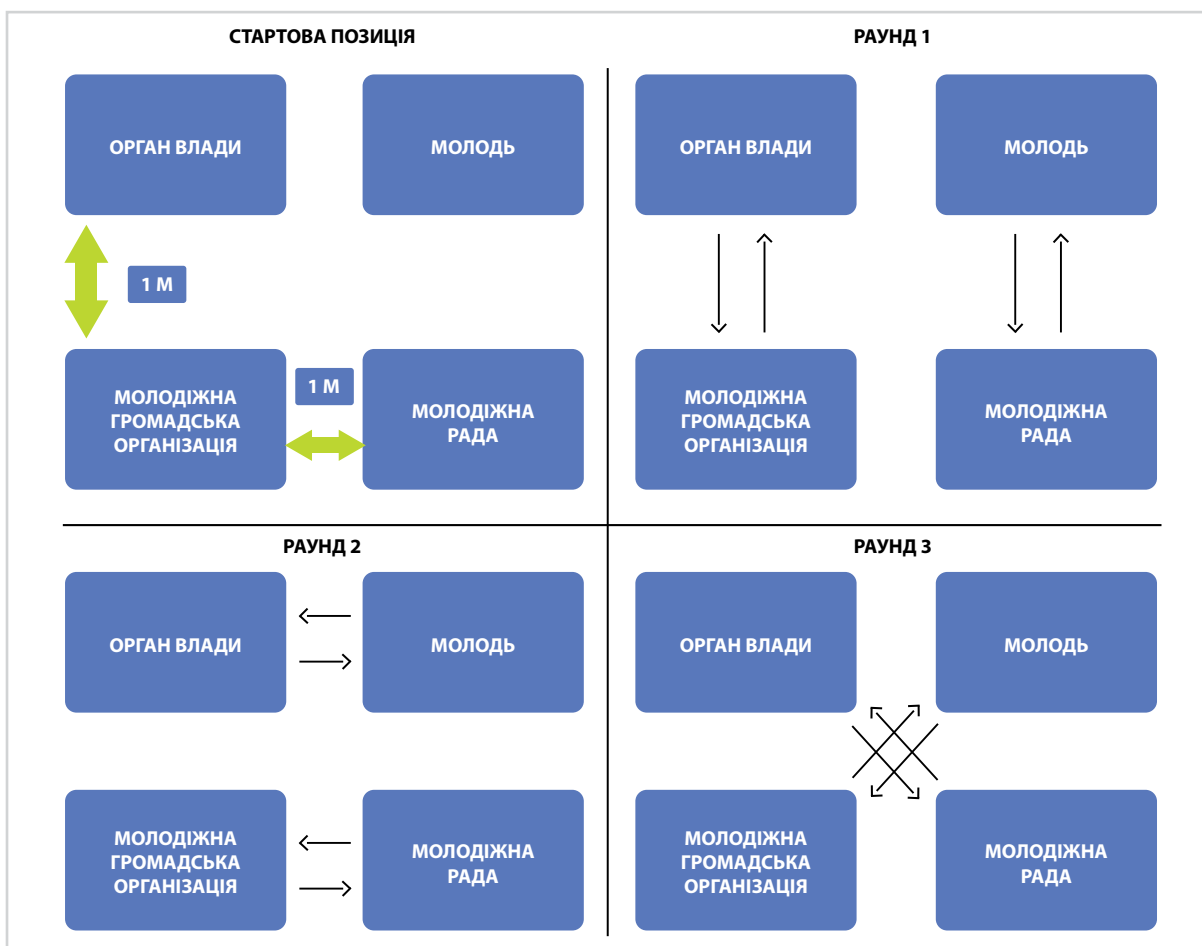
СТАРТОВА ПОЗИЦІЯ

ОРГАН ВЛАДИ

МОЛОДЬ

1 М

МОЛОДІЖНА ГРОМАДСЬКА ОРГАНІЗАЦІЯ

1 М

МОЛОДІЖНА РАДА

РАУНД 1

ОРГАН ВЛАДИ

МОЛОДЬ

МОЛОДІЖНА ГРОМАДСЬКА ОРГАНІЗАЦІЯ

МОЛОДІЖНА РАДА

РАУНД 2

ОРГАН ВЛАДИ

МОЛОДЬ

МОЛОДІЖНА ГРОМАДСЬКА ОРГАНІЗАЦІЯ

МОЛОДІЖНА РАДА

РАУНД 3

ОРГАН ВЛАДИ

МОЛОДЬ

МОЛОДІЖНА ГРОМАДСЬКА ОРГАНІЗАЦІЯ

МОЛОДІЖНА РАДА